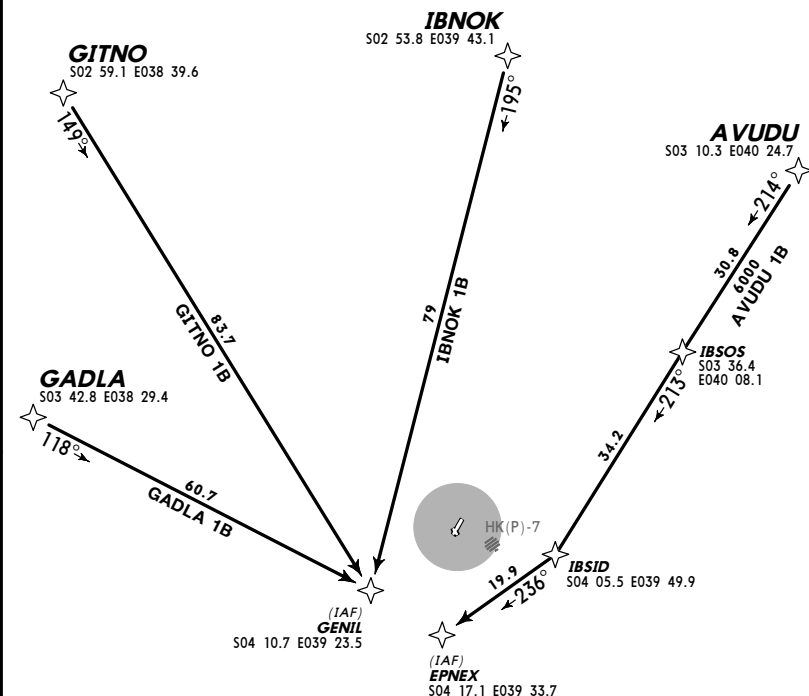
IBNOK
S02 53.8 E039 43.1

GITNO
S02 59.1 E038 39.6

149°

195°

AVUDU
S03 10.3 E040 24.7

214°

30.8
6000
AVUDU 1B

83.7
GITNO 1B

79
IBNOK 1B

IBSOS
S03 36.4
E040 08.1

213°

GADLA
S03 42.8 E038 29.4

118°

60.7
GADLA 1B

34.2

HK(P)-7

IBSID
S04 05.5 E039 49.9

19.9
236°

(IAF)
GENIL
S04 10.7 E039 23.5

(IAF)
EPNEX
S04 17.1 E039 33.7